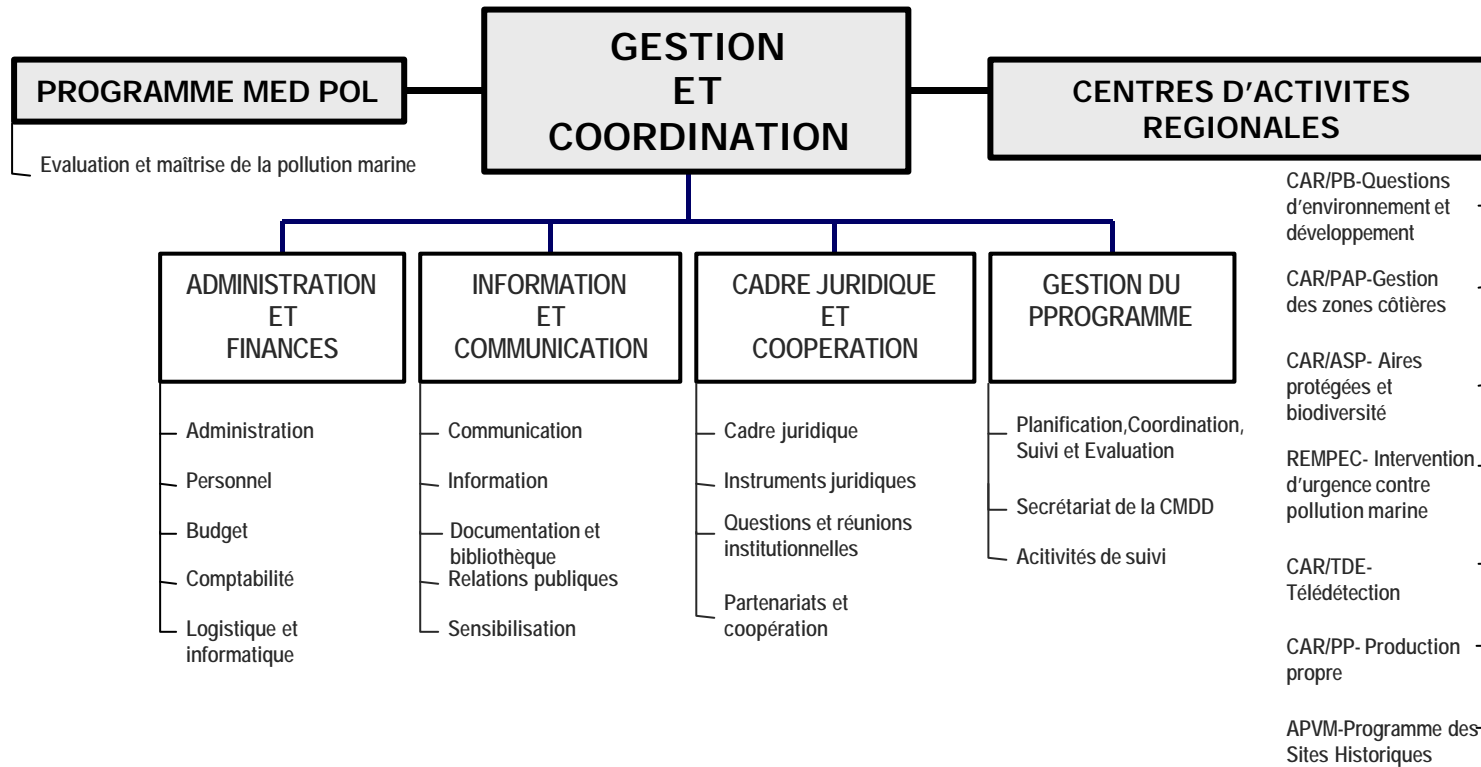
GESTION ET COORDINATION

PROGRAMME MED POL

Evaluation et maîtrise de la pollution marine

CENTRES D'ACTIVITES REGIONALES

CAR/PB-Questions d'environnement et développement

CAR/PAP-Gestion des zones côtières

CAR/ASP- Aires protégées et biodiversité

REMPEC- Intervention d'urgence contre pollution marine

CAR/TDE-Télédétection

CAR/PP- Production propre

APVM-Programme des Sites Historiques

ADMINISTRATION ET FINANCES

Administration

Personnel

Budget

Comptabilité

Logistique et informatique

INFORMATION ET COMMUNICATION

Communication

Information

Documentation et bibliothèque

Relations publiques

Sensibilisation

CADRE JURIDIQUE ET COOPERATION

Cadre juridique

Instruments juridiques

Questions et réunions institutionnelles

Partenariats et coopération

GESTION DU PPROGRAMME

Planification,Coordination, Suivi et Evaluation

Secrétariat de la CMDD

Acitivités de suivi